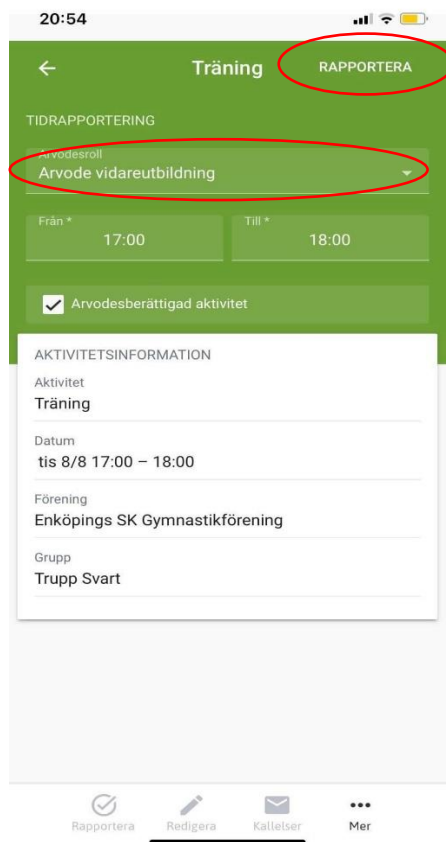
20:54

Träning

RAPPORTERA

TIDRAPPORTERING

Arvodesroll
Arvode vidareutbildning

Från *
17:00

Till *
18:00

Arvodesberättigad aktivitet

AKTIVITETSINFORMATION

Aktivitet
Träning

Datum
tis 8/8 17:00 – 18:00

Förening
Enköpings SK Gymnastikförening

Grupp
Trupp Svart

Rapportera

Redigera

Kallelser

Mer